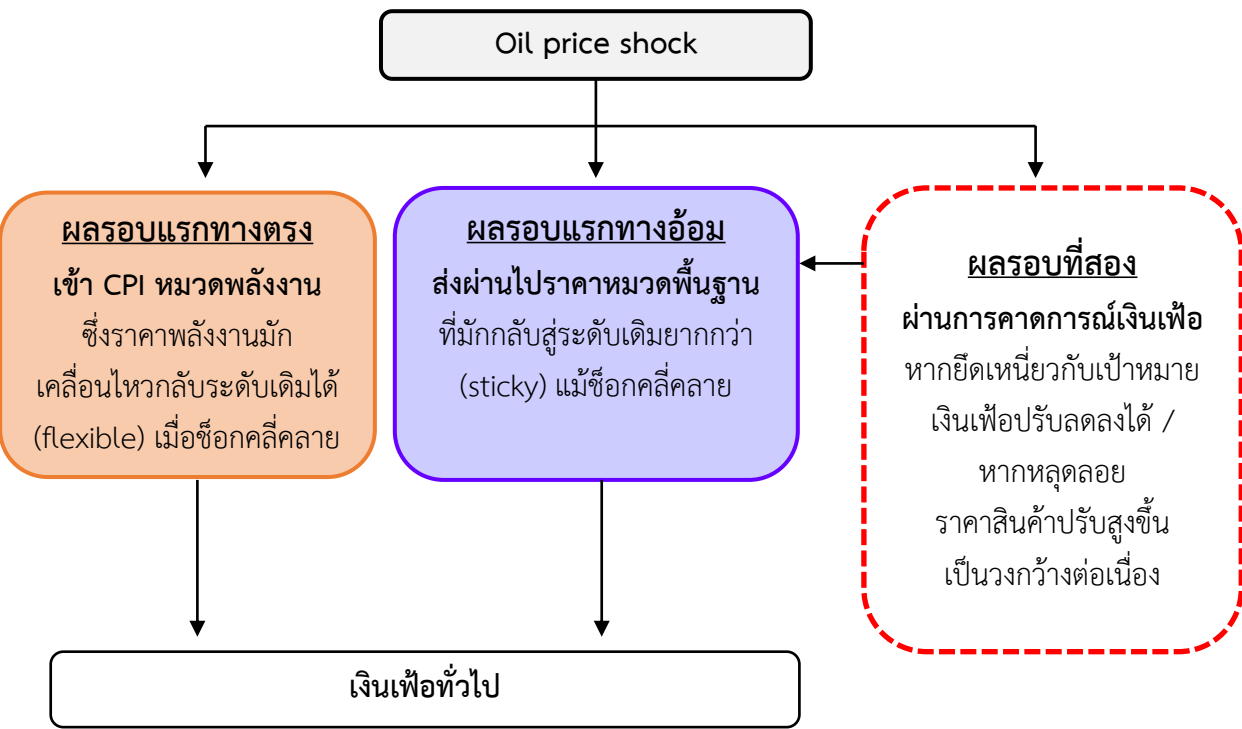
Oil price shock

ผลรอบแรกทางตรง
เข้า CPI หมวดพลังงาน
ซึ่งราคาพลังงานมักเคลื่อนไหวกลับระดับเดิมได้ (flexible) เมื่อช็อกคลี่คลาย

ผลรอบแรกทางอ้อม
ส่งผ่านไปราคาหมวดพื้นฐาน
ที่มักกลับสู่ระดับเดิมยากกว่า (sticky) แม้ช็อกคลี่คลาย

ผลรอบที่สอง
ผ่านการคาดการณ์เงินเฟ้อ
หากยึดเหนี่ยวกับเป้าหมายเงินเฟ้อปรับลดลงได้ / หากหลุดลอย ราคาสินค้าปรับสูงขึ้นเป็นวงกว้างต่อเนื่อง

เงินเฟ้อทั่วไป